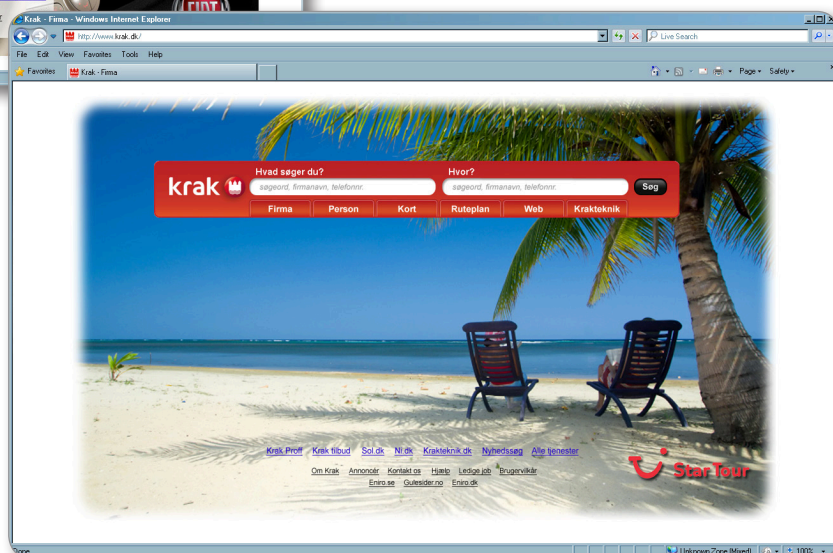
Krak - Firma - Windows Internet Explorer

http://www.krak.dk/

Live Search

File Edit View Favorites Tools Help

Favorites

Krak - Firma

Page ▾ Safety ▾

krak

Hvad søger du?

søgeord, firmanavn, telefonnr.

Hvor?

søgeord, firmanavn, telefonnr.

Søg

Firma Person Kort Ruteplan Web Krakteknik

Krak Proff Krak tilbud Sol.dk NI.dk Krakteknik.dk Nyhedssøg Alle tjenester

Om Krak Annoncér Kontakt os Hjælp Ledige job Brugervilkår

Eniro.se Gulesider.no Eniro.dk

StarTour

Done

Unknown Zone (Mixed)

100%